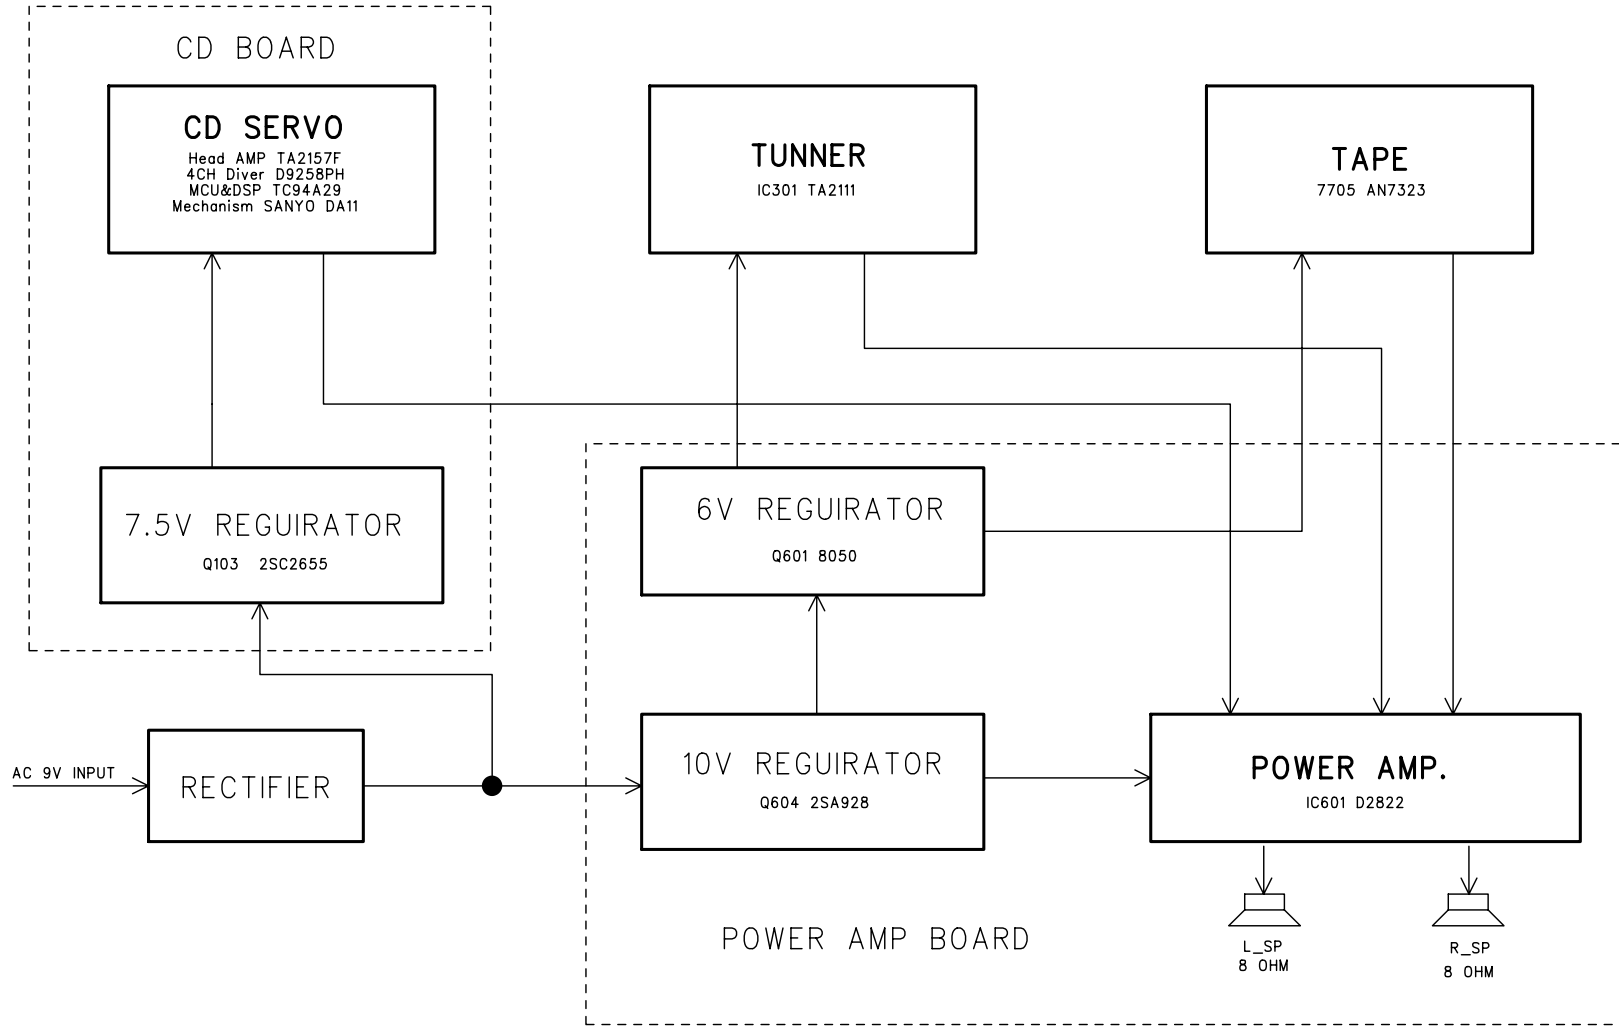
CD BOARD

CD SERVO
Head AMP TA2157F
4CH Diver D9258PH
MCU&DSP TC94A29
Mechanism SANYO DA11

TUNNER
IC301 TA2111

TAPE
7705 AN7323

7.5V REGUIRATOR
Q103 2SC2655

6V REGUIRATOR
Q601 8050

AC 9V INPUT

RECTIFIER

10V REGUIRATOR
Q604 2SA928

POWER AMP.
IC601 D2822

POWER AMP BOARD

L_SP
8 OHM

R_SP
8 OHM